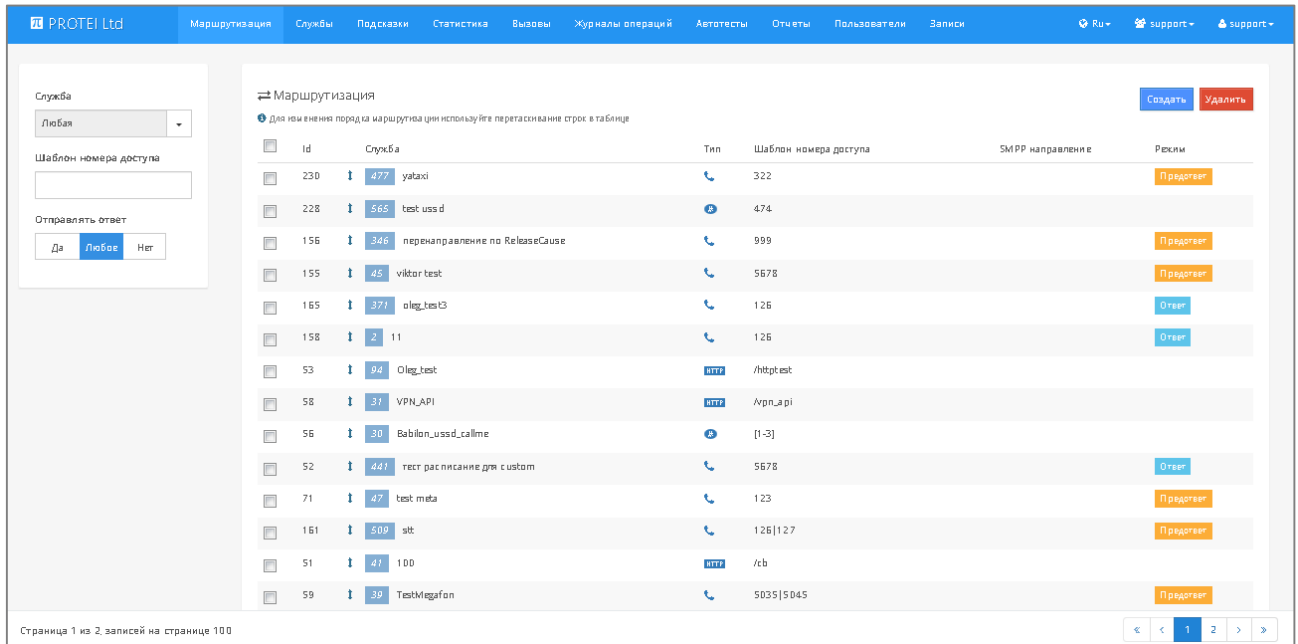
PROTEI Ltd Маршрутизация Службы Подсказки Статистика Вызовы Журналы операций Автотесты Отчеты Пользователи Записи Ru support support

Служба
Любая
Шаблон номера доступа
Отправлять ответ
Да Любое Нет

Маршрутизация
Для изменения порядка маршрутизации используйте перетаскивание строк в таблице

Создать Удалить

| | Id | Служба | Тип | Шаблон номера доступа | SMPP направление | Режим |
|---|---|---|---|---|---|---|
| | 230 | 477 yataxi | | 322 | | Предответ |
| | 228 | 565 test ussd | | 474 | | |
| | 156 | 346 перенаправление по ReleaseCause | | 999 | | Предответ |
| | 155 | 45 viktor test | | 5678 | | Предответ |
| | 165 | 371 oleg_test3 | | 126 | | Ответ |
| | 158 | 2 11 | | 126 | | Ответ |
| | 53 | 94 Oleg_test | HTTP | /httptest | | |
| | 58 | 31 VPN_API | HTTP | /vpn_api | | |
| | 56 | 30 Babilon_ussd_callme | | [1-3] | | |
| | 52 | 441 тест расписание для custom | | 5678 | | Ответ |
| | 71 | 47 test meta | | 123 | | Предответ |
| | 161 | 509 stt | | 126\|127 | | Предответ |
| | 51 | 41 100 | HTTP | /cb | | |
| | 59 | 39 TestMegafon | | 5035\|5045 | | Предответ |

Страница 1 из 2, записей на странице 100
« ‹ 1 2 › »